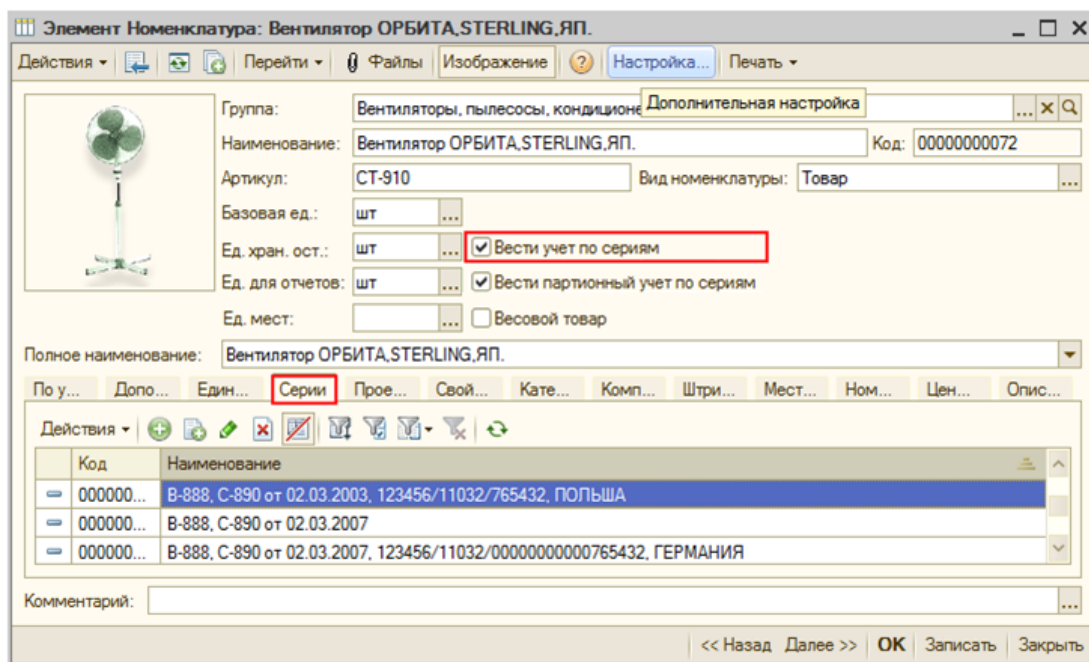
Элемент Номенклатура: Вентилятор ОРБИТА,STERLING,ЯП.

Действия ▾ | Перейти ▾ | Файлы | Изображение | ? | Настройка... | Печать ▾

Группа: Вентиляторы, пылесосы, кондицоне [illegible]
Дополнительная настройка
Наименование: Вентилятор ОРБИТА,STERLING,ЯП.
Код: 0000000072
Артикул: CT-910
Вид номенклатуры: Товар
Базовая ед.: шт
Ед. хран. ост.: шт
Вести учет по сериям
Ед. для отчетов: шт
Вести партионный учет по сериям
Ед. мест:
Весовой товар
Полное наименование: Вентилятор ОРБИТА,STERLING,ЯП.

По у... | Допо... | Един... | Серии | Прое... | Свой... | Кате... | Комп... | Штри... | Мест... | Ном... | Цен... | Опис...

Действия ▾

| | Код | Наименование |
|---|---|---|
| | 000000... | B-888, C-890 от 02.03.2003, 123456/11032/765432, ПОЛЬША |
| | 000000... | B-888, C-890 от 02.03.2007 |
| | 000000... | B-888, C-890 от 02.03.2007, 123456/11032/0000000000765432, ГЕРМАНИЯ |

Комментарий:

<< Назад | Далее >> | OK | Записать | Закрыть